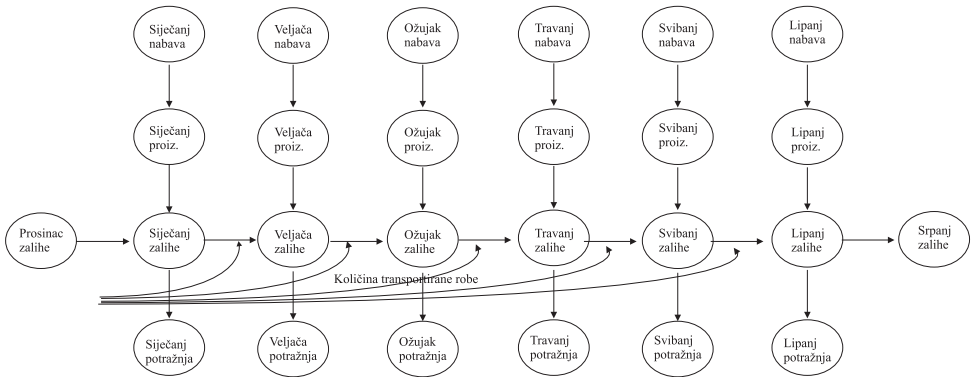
Siječanj nabava

Veljača nabava

Ožujak nabava

Travanj nabava

Svibanj nabava

Lipanj nabava

Siječanj proiz.

Veljača proiz.

Ožujak proiz.

Travanj proiz.

Svibanj proiz.

Lipanj proiz.

Prosinac zalihe

Siječanj zalihe

Veljača zalihe

Ožujak zalihe

Travanj zalihe

Svibanj zalihe

Lipanj zalihe

Srpanj zalihe

Količina transportirane robe

Siječanj potražnja

Veljača potražnja

Ožujak potražnja

Travanj potražnja

Svibanj potražnja

Lipanj potražnja